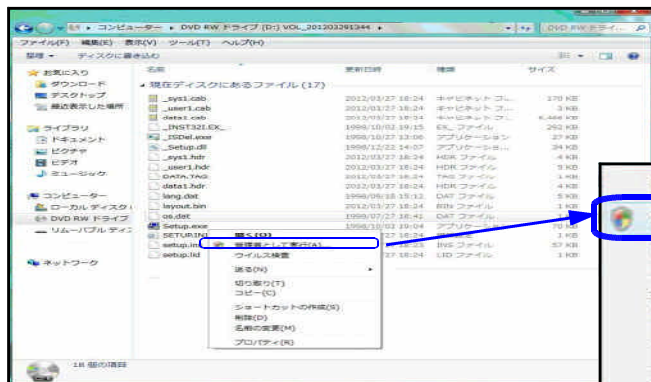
« 統 ▸ コンピューター ▸ DVD RW ドライブ (D:) VOL_201203291344 ▸

DVD RW ドライブ...

ファイル(F) 編集(E) 表示(V) ツール(T) ヘルプ(H)

整理 ▾ ディスクに書き込む

☆ お気に入り
ダウンロード
デスクトップ
最近表示した場所

ライブラリ
ドキュメント
ピクチャ
ビデオ
ミュージック

コンピューター
ローカル ディスク
DVD RW ドライブ
リムーバブル ディスク

ネットワーク

| 名前 | 更新日時 | 種類 | サイズ |
|---|---|---|---|
| ▸ 現在ディスクにあるファイル (17) | | | |
| _sys1.cab | 2012/03/27 18:24 | キャビネット ファ... | 170 KB |
| _user1.cab | 2012/03/27 18:24 | キャビネット ファ... | 3 KB |
| data1.cab | 2012/03/27 18:24 | キャビネット ファ... | 6,466 KB |
| _INST32I.EX_ | 1998/10/02 19:15 | EX_ ファイル | 292 KB |
| _ISDel.exe | 1998/10/27 13:06 | アプリケーション | 27 KB |
| _Setup.dll | 1998/12/22 14:07 | アプリケーション... | 34 KB |
| _sys1.hdr | 2012/03/27 18:24 | HDR ファイル | 4 KB |
| _user1.hdr | 2012/03/27 18:24 | HDR ファイル | 5 KB |
| DATA.TAG | 2012/03/27 18:24 | TAG ファイル | 1 KB |
| data1.hdr | 2012/03/27 18:24 | HDR ファイル | 4 KB |
| lang.dat | 1998/09/18 15:12 | DAT ファイル | 5 KB |
| layout.bin | 2012/03/27 18:24 | BIN ファイル | 1 KB |
| os.dat | 1998/07/27 18:42 | DAT ファイル | 1 KB |
| Setup.exe | 1998/10/28 19:04 | アプリケーション | 70 KB |
| SETUP.IN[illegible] | 18:24 | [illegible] ファイル | 1 KB |
| setup.in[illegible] | 18:24 | INS ファイル | 57 KB |
| setup.lid | 18:24 | LID ファイル | 1 KB |

開く(O)
管理者として実行(A)...
ウイルス検査
送る(N)
切り取り(T)
コピー(C)
ショートカットの作成(S)
削除(D)
名前の変更(M)
プロパティ(R)

18 個の項目